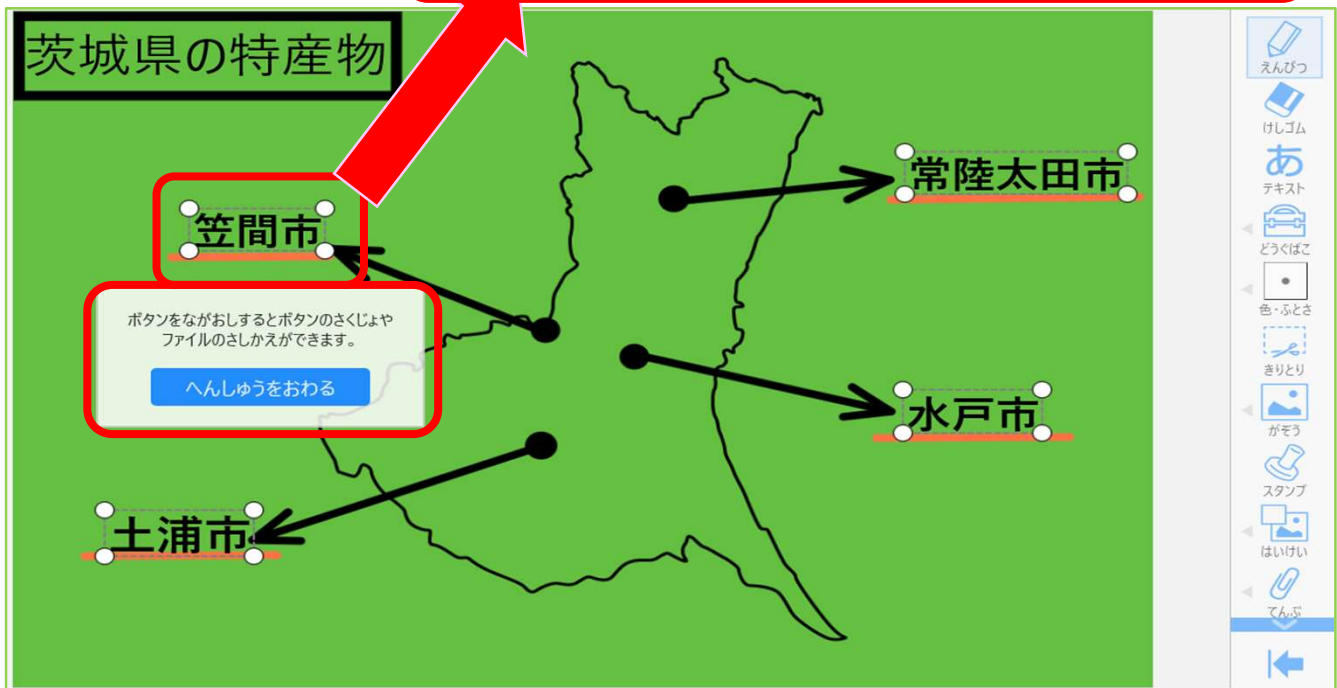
茨城県の特産物

笠間市

ボタンをながおしするとボタンのさくじょや
ファイルのさしかえができます。

へんしゅうをおわる

土浦市

常陸太田市

水戸市

えんぴつ
けしゴム
あ
テキスト
どうぐばこ
色・ふとさ
きりとり
がぞう
スタンプ
はいけい
てんぷ